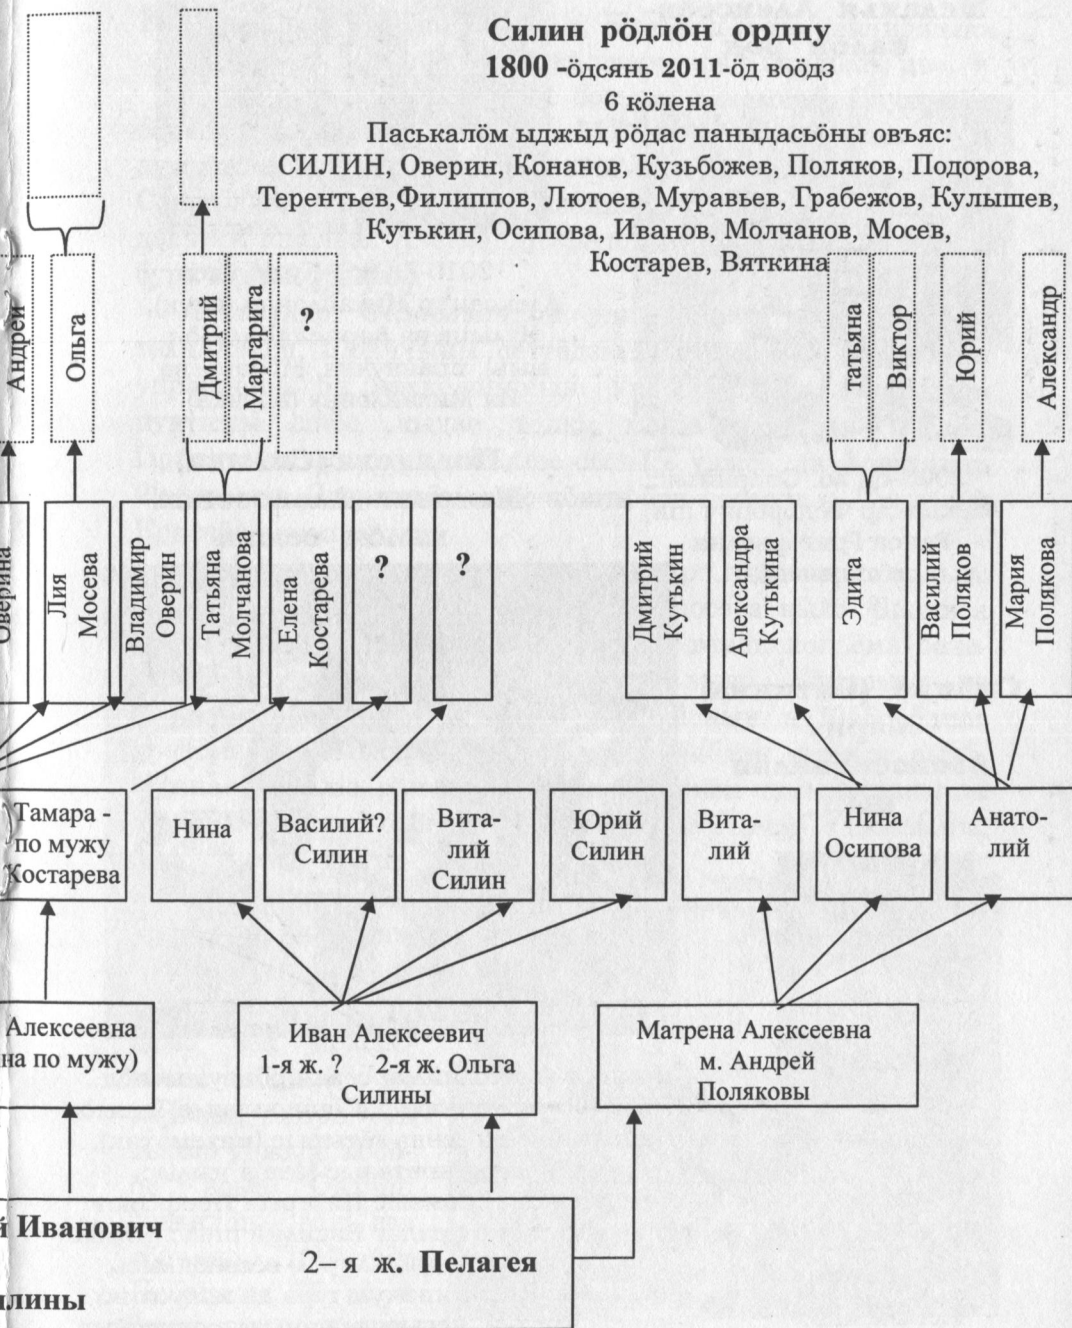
Силин рӧдлӧн ордпу
1800 -ӧдсянь 2011-ӧд воӧдз
6 кӧлена
Паськалӧм ыджыд рӧдас панюдасьӧны овъяс:
СИЛИН, Оверин, Конанов, Кузьбожев, Поляков, Подорова, Терентьев,Филиппов, Лютоев, Муравьев, Грабежов, Кулышев, Кутькин, Осипова, Иванов, Молчанов, Мосев, Костарев, Вяткина

Андрей
Ольга
Дмитрий
Маргарита
?
татьяна
Виктор
Юрий
Александр

Оверина
Лия Мосева
Владимир Оверин
Татьяна Молчанова
Елена Костарева
?
?
Дмитрий Кутькин
Александра Кутькина
Эдита
Василий Поляков
Мария Полякова

Тамара - по мужу Костарева
Нина
Василий? Силин
Виталий Силин
Юрий Силин
Виталий
Нина Осипова
Анатолий

Алексеевна
на по мужу)
Иван Алексеевич
1-я ж. ? 2-я ж. Ольга
Силины
Матрена Алексеевна
м. Андрей
Поляковы

й Иванович
2– я ж. Пелагея
илины